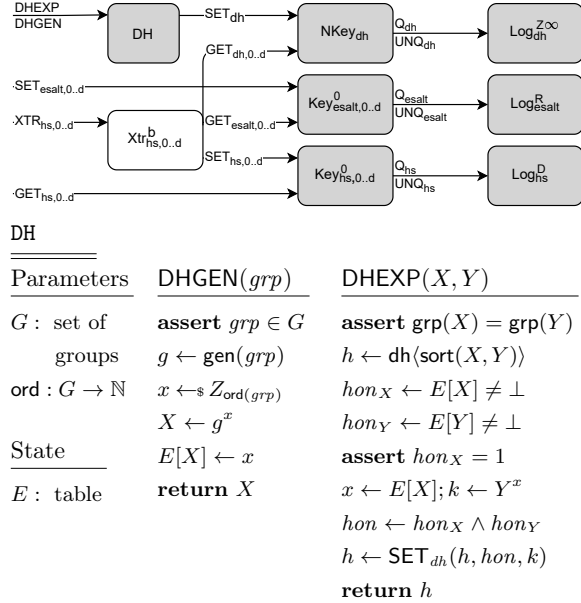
DHEXP
DHGEN

DH

$\mathsf{SET}_{dh}$

$\mathsf{GET}_{dh,0..d}$

$\mathsf{NKey}_{dh}$

$\mathsf{Q}_{dh}$
$\mathsf{UNQ}_{dh}$

$\mathsf{Log}^{Z\infty}_{dh}$

$\cdot\mathsf{SET}_{esalt,0..d}$

$\mathsf{Key}^{0}_{esalt,0..d}$

$\mathsf{Q}_{esalt}$
$\mathsf{UNQ}_{esalt}$

$\mathsf{Log}^{R}_{esalt}$

$\cdot\mathsf{XTR}_{hs,0..d}$

$\mathsf{Xtr}^{b}_{hs,0..d}$

$\mathsf{GET}_{esalt,0..d}$

$\mathsf{SET}_{hs,0..d}$

$\mathsf{Key}^{0}_{hs,0..d}$

$\mathsf{Q}_{hs}$
$\mathsf{UNQ}_{hs}$

$\mathsf{Log}^{D}_{hs}$

$\cdot\mathsf{GET}_{hs,0..d}$

DH

| Parameters | $\mathsf{DHGEN}(grp)$ | $\mathsf{DHEXP}(X,Y)$ |
|---|---|---|
| $G$ : set of groups | **assert** $grp \in G$ | **assert** $\mathsf{grp}(X) = \mathsf{grp}(Y)$ |
| $\mathsf{ord} : G \to \mathbb{N}$ | $g \leftarrow \mathsf{gen}(grp)$ | $h \leftarrow \mathsf{dh}\langle\mathsf{sort}(X,Y)\rangle$ |
| State | $x \leftarrow\$ Z_{\mathsf{ord}(grp)}$ | $hon_X \leftarrow E[X] \neq \bot$ |
| $E$ : table | $X \leftarrow g^x$ | $hon_Y \leftarrow E[Y] \neq \bot$ |
| | $E[X] \leftarrow x$ | **assert** $hon_X = 1$ |
| | **return** $X$ | $x \leftarrow E[X]; k \leftarrow Y^x$ |
| | | $hon \leftarrow hon_X \wedge hon_Y$ |
| | | $h \leftarrow \mathsf{SET}_{dh}(h, hon, k)$ |
| | | **return** $h$ |